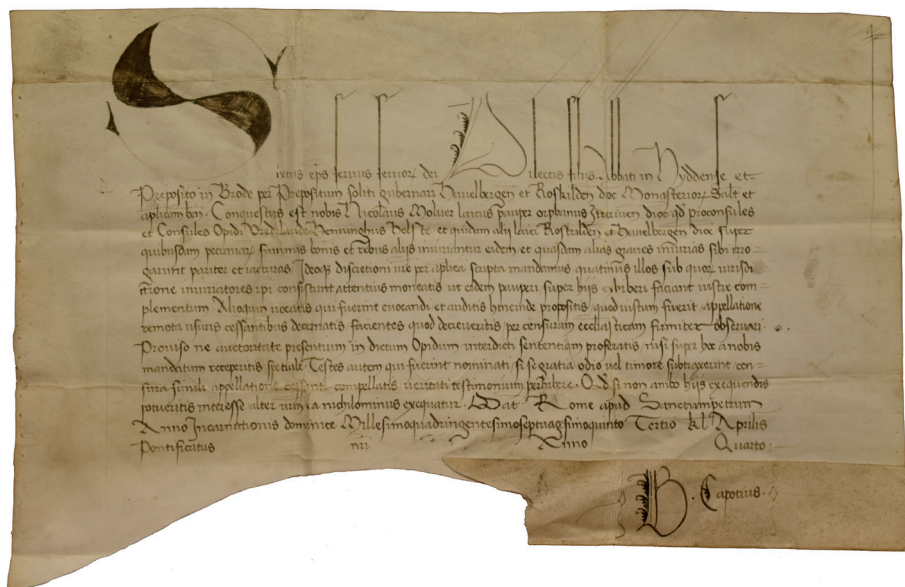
Sixtus eps servus servorum dei Dilectis filiis Abbati in Ryddense et Preposito in Brode per Prepositum soliti gubernari Hamelbergen et Roskilden dioc Monasteriorum Salt et aplicam ben. Conquestus est nobis Nicolaus Molner laicus pauper orphanus Zwerinen dioc quod proconsules et Consules Opidi Wiet Lunde Hennenberus Velsse et quidam alii laici Roskilden et Hamelbergen dioc super quibusdam pecuniarum summis bonis et rebus aliis iniuriantur eidem et quasdam alias graves iniurias sibi irrogarunt pariter et iacturas. Ideoque discretioni vestre per aplica scripta mandamus quatinus illos sub quorum iurisdictione iniuriatores ipsi consistunt attentius moneatis ut eidem pauperi super hiis exhiberi faciant iustitie complementum Alioquin vocatis qui fuerint evocandi et auditis hincinde propositis quod iustum fuerit appellatione remota usuris cessantibus decernatis facientes quod decreveritis per censuram ecclesiasticam firmiter observari. Proviso ne auctoritate presentium in dictum Opidum interdicti sententiam proferatis nisi super hoc a nobis mandatum receperitis speciale Testes autem qui fuerint nominati si se gratia odio vel timore subtraxerint censura simili appellatione cessante compellatis veritati testimonium perhibere. Quod si non ambo hiis exequendis potueritis interesse alter vestrum ea nichilominus exequatur. Dat Rome apud Sanctumpetrum Anno Incarnationis dominice Millesimoquadringentesimoseptuagesimoquinto Tertio kl Aprilis Pontificatus nri Anno Quarto.

B. Capotius